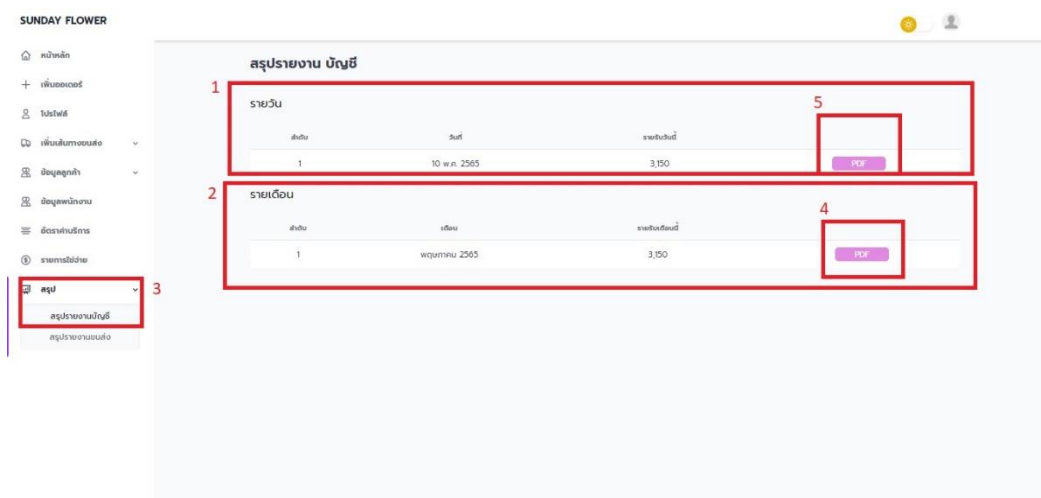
SUNDAY FLOWER

หน้าหลัก
เพิ่มออเดอร์
โปรไฟล์
เพิ่มเส้นทางขนส่ง
ข้อมูลลูกค้า
ข้อมูลพนักงาน
อัตราค่าบริการ
รายการใช้จ่าย
สรุป
สรุปรายงานบัญชี
สรุปรายงานขนส่ง

3

สรุปรายงาน บัญชี

1

รายวัน

5

| ลำดับ | วันที่ | รายรับวันนี้ | |
|---|---|---|---|
| 1 | 10 พ.ค. 2565 | 3,150 | PDF |

2

รายเดือน

4

| ลำดับ | เดือน | รายรับเดือนนี้ | |
|---|---|---|---|
| 1 | พฤษภาคม 2565 | 3,150 | PDF |